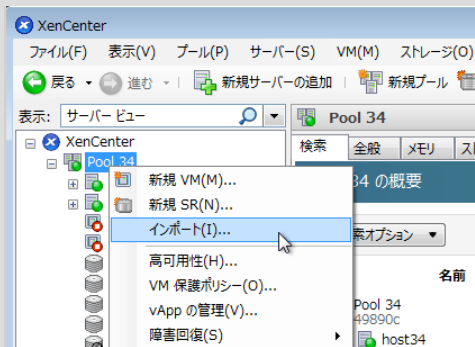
XenCenter
ファイル(F) 表示(V) プール(P) サーバー(S) VM(M) ストレージ(S)
戻る 進む 新規サーバーの追加 新規プール
表示: サーバー ビュー
XenCenter
Pool 34
Pool 34
検索 全般 メモリ ス
34 の概要
新規 VM(M)...
新規 SR(N)...
インポート(I)...
高可用性(H)...
VM 保護ポリシー(O)...
vApp の管理(V)...
障害回復(S)
索オプション
名前
Pool 34
49890c
host34